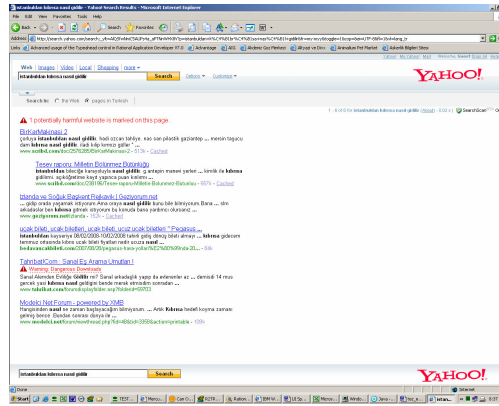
istanbuldan kıbrısa nasil gidilir - Yahoo! Search Results - Microsoft Internet Explorer

File Edit View Favorites Tools Help

Back Search Favorites

Address http://search.yahoo.com/search;_ylt=...

Links Advanced usage of the Typepad control in Rational Application Developer V7.0 Advantage AOL Akdeniz Gaz Plastikleri Altınyıldız Denizli Anatolian Pet Market Askerlik Bilgileri Sitesi

Yahoo! My Yahoo! Mail

Web Images Video Local Shopping more

istanbuldan kıbrısa nasil gidilir Search Options Customize

YAHOO!

Search in: On the Web pages in Turkish

1 - 8 of 8 for istanbuldan kıbrısa nasil gidilir (About) - 0.02 s

1 potentially harmful website is marked on this page.

BirKarNiyazi 2
çorlu istanbuldan kıbrısa nasıl gidilir ... mersin taşucu dan kıbrısa nasıl gidilir
www.scribd.com - Cached

Tesev raporu: Milletin Bölünmez Bütünlüğü
İstanbuldan ... kıbrısa ...
www.scribd.com - Cached

Istanbul'dan Kıbrıs'a Gitmek ... Gezi forum.net
... nasıl gidilir ...
www.gezforum.net - Cached

ucak bileti, ucak biletleri, ucak bilet, ucuz ucak biletleri " Pegasus ...
... istanbuldan kıbrısa ...
www.bedavaucakbileti.com - 54k

TahribatCom : Sanal Eş Arama Umutları !
Warning: Dangerous Downloads
... nasıl gidilir ...
www.tahribat.com

Modelci Net Forum - powered by XMB
... kıbrısa ...
www.modelci.net - 18k

istanbuldan kıbrısa nasil gidilir Search

YAHOO!

Done Internet

Start